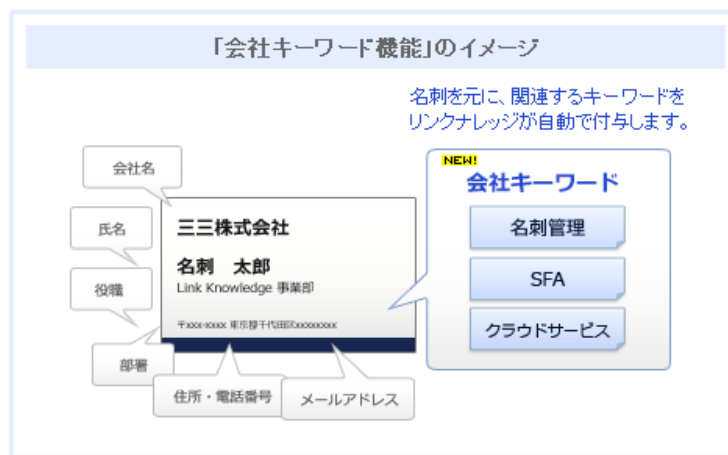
「会社キーワード機能」のイメージ

名刺を元に、関連するキーワードを
リンクナレッジが自動で付与します。

会社名

氏名

役職

部署

三三株式会社

名刺　太郎

Link Knowledge 事業部

〒xxx-xxxx 東京都千代田区xxxxxxxx

住所・電話番号

メールアドレス

NEW!

会社キーワード

名刺管理

SFA

クラウドサービス